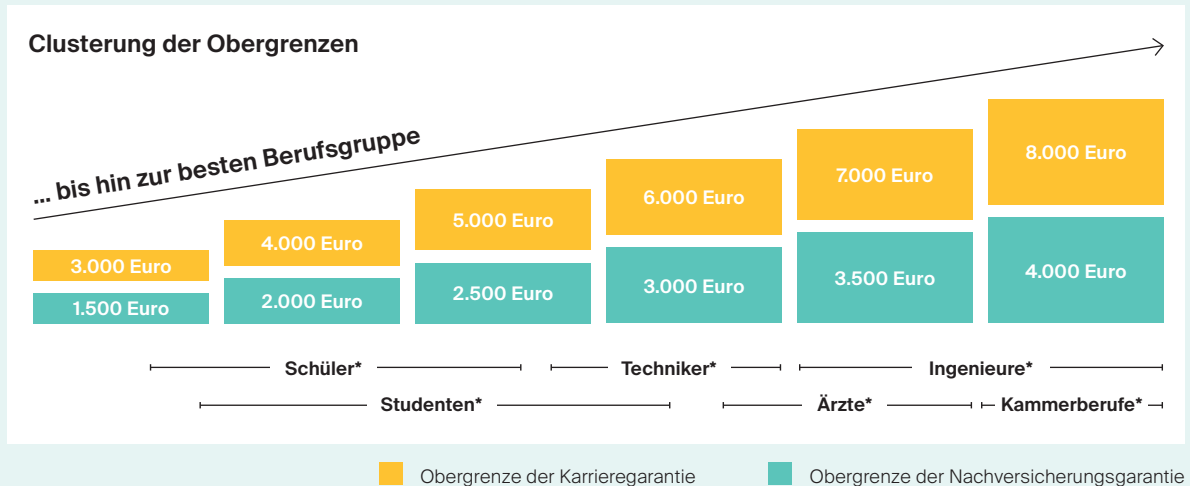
Clusterung der Obergrenzen

... bis hin zur besten Berufsgruppe

3.000 Euro
1.500 Euro

4.000 Euro
2.000 Euro

5.000 Euro
2.500 Euro

6.000 Euro
3.000 Euro

7.000 Euro
3.500 Euro

8.000 Euro
4.000 Euro

Schüler*
Techniker*
Ingenieure*
Studenten*
Ärzte*
Kammerberufe*

Obergrenze der Karrieregarantie
Obergrenze der Nachversicherungsgarantie